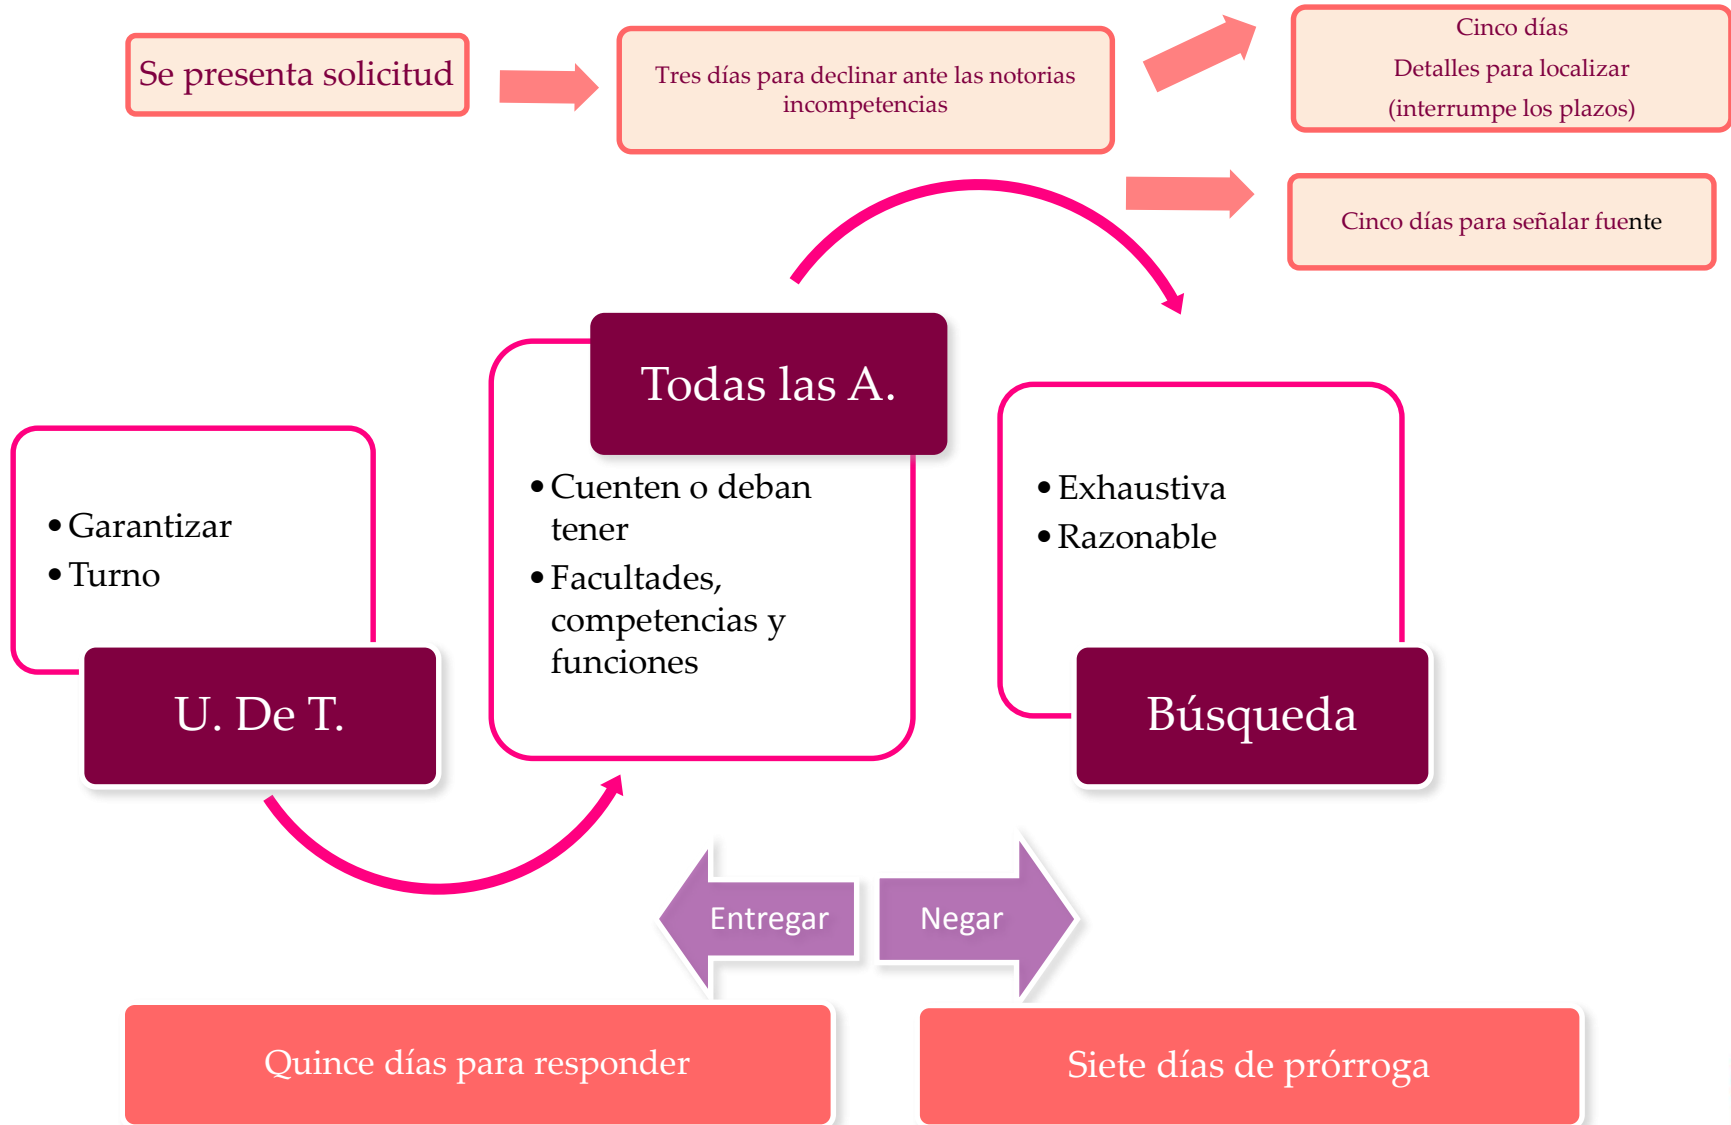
Se presenta solicitud

Tres días para declinar ante las notorias incompetencias

Cinco días
Detalles para localizar
(interrumpe los plazos)

Cinco días para señalar fuente

Todas las A.

- Cuenten o deban tener
- Facultades, competencias y funciones

- Garantizar
- Turno

U. De T.

- Exhaustiva
- Razonable

Búsqueda

Entregar

Negar

Quince días para responder

Siete días de prórroga